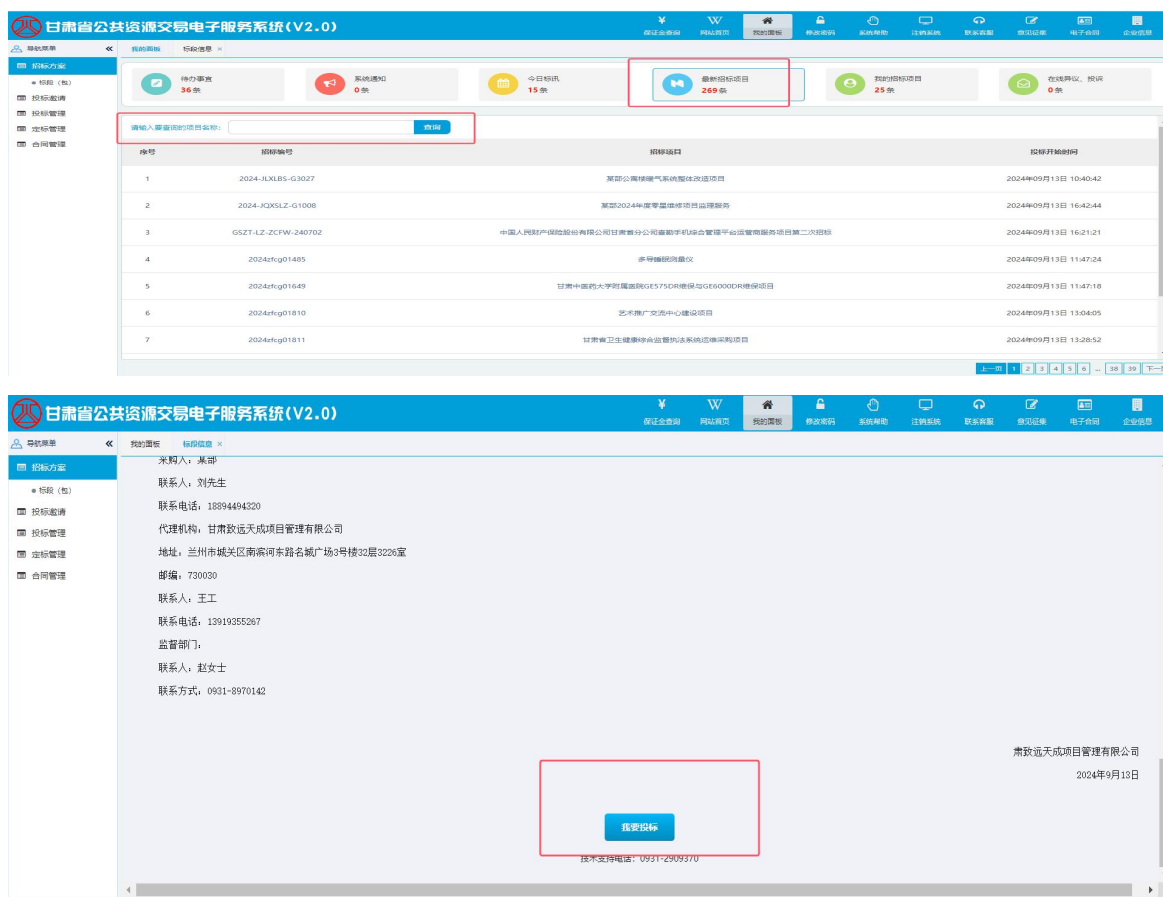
甘肃省公共资源交易电子服务系统(V2.0)

保证金查询 网站首页 我的面板 修改密码 系统帮助 注销系统 联系客服 意见征集 电子合同 企业信息

导航菜单 «
招标方案
● 标段（包）
投标邀请
投标管理
定标管理
合同管理

我的面板 标段信息 ×

待办事宜 36 条
系统通知 0 条
今日招讯 15 条
最新招标项目 269 条
我的招标项目 25 条
在线异议、投诉 0 条

请输入要查询的项目名称: 查询

| 序号 | 招标编号 | 招标项目 | 投标开始时间 |
|---|---|---|---|
| 1 | 2024-JLXLBS-G3027 | 某部公寓楼暖气系统整体改造项目 | 2024年09月13日 10:40:42 |
| 2 | 2024-JQXSLZ-G1008 | 某部2024年度零星维修项目监理服务 | 2024年09月13日 16:42:44 |
| 3 | GSZT-LZ-ZCFW-240702 | 中国人民财产保险股份有限公司甘肃省分公司查勘手机综合管理平台运营服务项目第二次招标 | 2024年09月13日 16:21:21 |
| 4 | 2024zfcg01485 | 多导睡眠监测仪 | 2024年09月13日 11:47:24 |
| 5 | 2024zfcg01649 | 甘肃中医药大学附属医院GE575DR维保与GE6000DR维保项目 | 2024年09月13日 11:47:18 |
| 6 | 2024zfcg01810 | 艺术推广交流中心建设项目 | 2024年09月13日 13:04:05 |
| 7 | 2024zfcg01811 | 甘肃省卫生健康综合监督执法系统运维采购项目 | 2024年09月13日 13:28:52 |

上一页 1 2 3 4 5 6 ... 38 39 下一

甘肃省公共资源交易电子服务系统(V2.0)

保证金查询 网站首页 我的面板 修改密码 系统帮助 注销系统 联系客服 意见征集 电子合同 企业信息

导航菜单 «
招标方案
● 标段（包）
投标邀请
投标管理
定标管理
合同管理

我的面板 标段信息 ×

采购人：某部
联系人：刘先生
联系电话：18894494320
代理机构：甘肃致远天成项目管理有限公司
地址：兰州市城关区南滨河东路名城广场3号楼32层3226室
邮编：730030
联系人：王工
联系电话：13919355267
监督部门：
联系人：赵女士
联系方式：0931-8970142

肃致远天成项目管理有限公司
2024年9月13日

我要投标

技术支持电话：0931-2909370